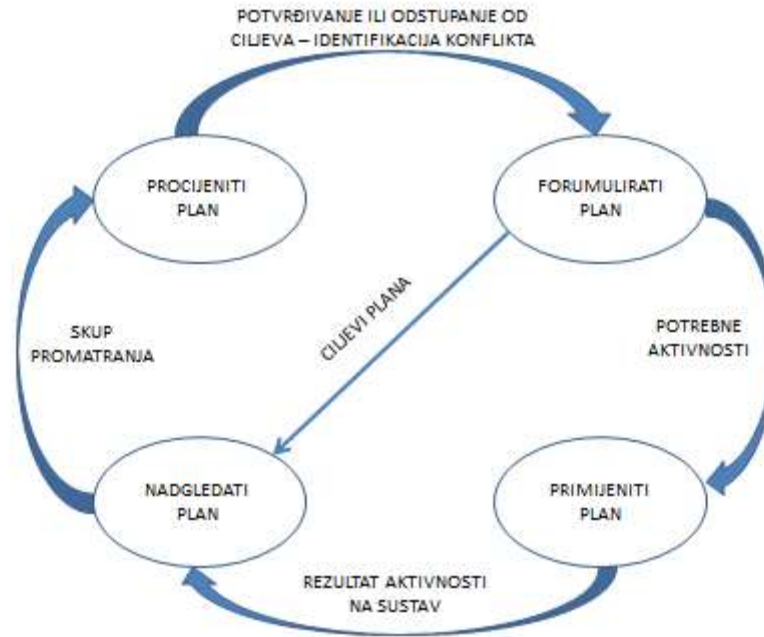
POTVRĐIVANJE ILI ODSTUPANJE OD CILJEVA – IDENTIFIKACIJA KONFLIKTA

PROCIJENITI PLAN

FORUMULIRATI PLAN

CILJEVI PLANA

SKUP PROMATRANJA

POTREBNE AKTIVNOSTI

NADGLEDATI PLAN

PRIMIJENITI PLAN

REZULTAT AKTIVNOSTI NA SUSTAV